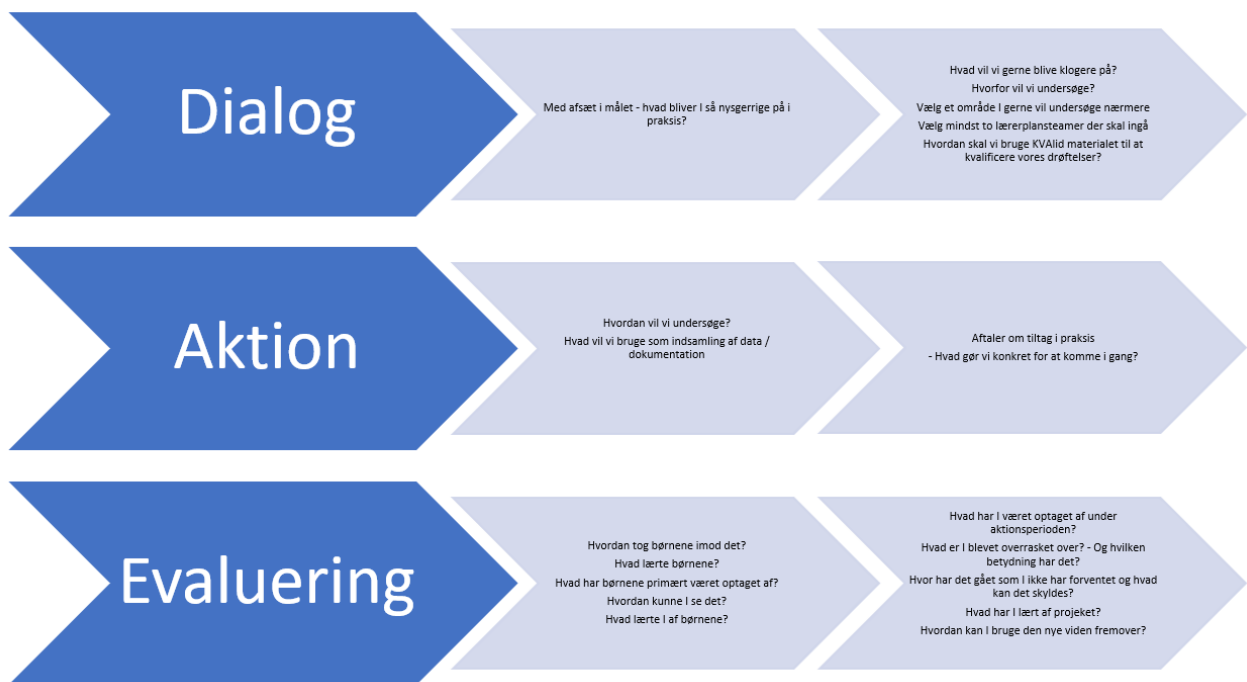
Dialog

Med afsæt i målet - hvad bliver I så nysgerrige på i praksis?

Hvad vil vi gerne blive klogere på?
Hvorfor vil vi undersøge?
Vælg et område I gerne vil undersøge nærmere
Vælg mindst to lærerplansteamer der skal ingå
Hvordan skal vi bruge KVAlid materialet til at kvalificere vores drøftelser?

Aktion

Hvordan vil vi undersøge?
Hvad vil vi bruge som indsamling af data / dokumentation

Aftaler om tiltag i praksis
- Hvad gør vi konkret for at komme i gang?

Evaluering

Hvordan tog børnene imod det?
Hvad lærte børnene?
Hvad har børnene primært været optaget af?
Hvordan kunne I se det?
Hvad lærte I af børnene?

Hvad har I været optaget af under aktionsperioden?
Hvad er I blevet overrasket over? - Og hvilken betydning har det?
Hvor har det gået som I ikke har forventet og hvad kan det skyldes?
Hvad har I lært af projeket?
Hvordan kan I bruge den nye viden fremover?